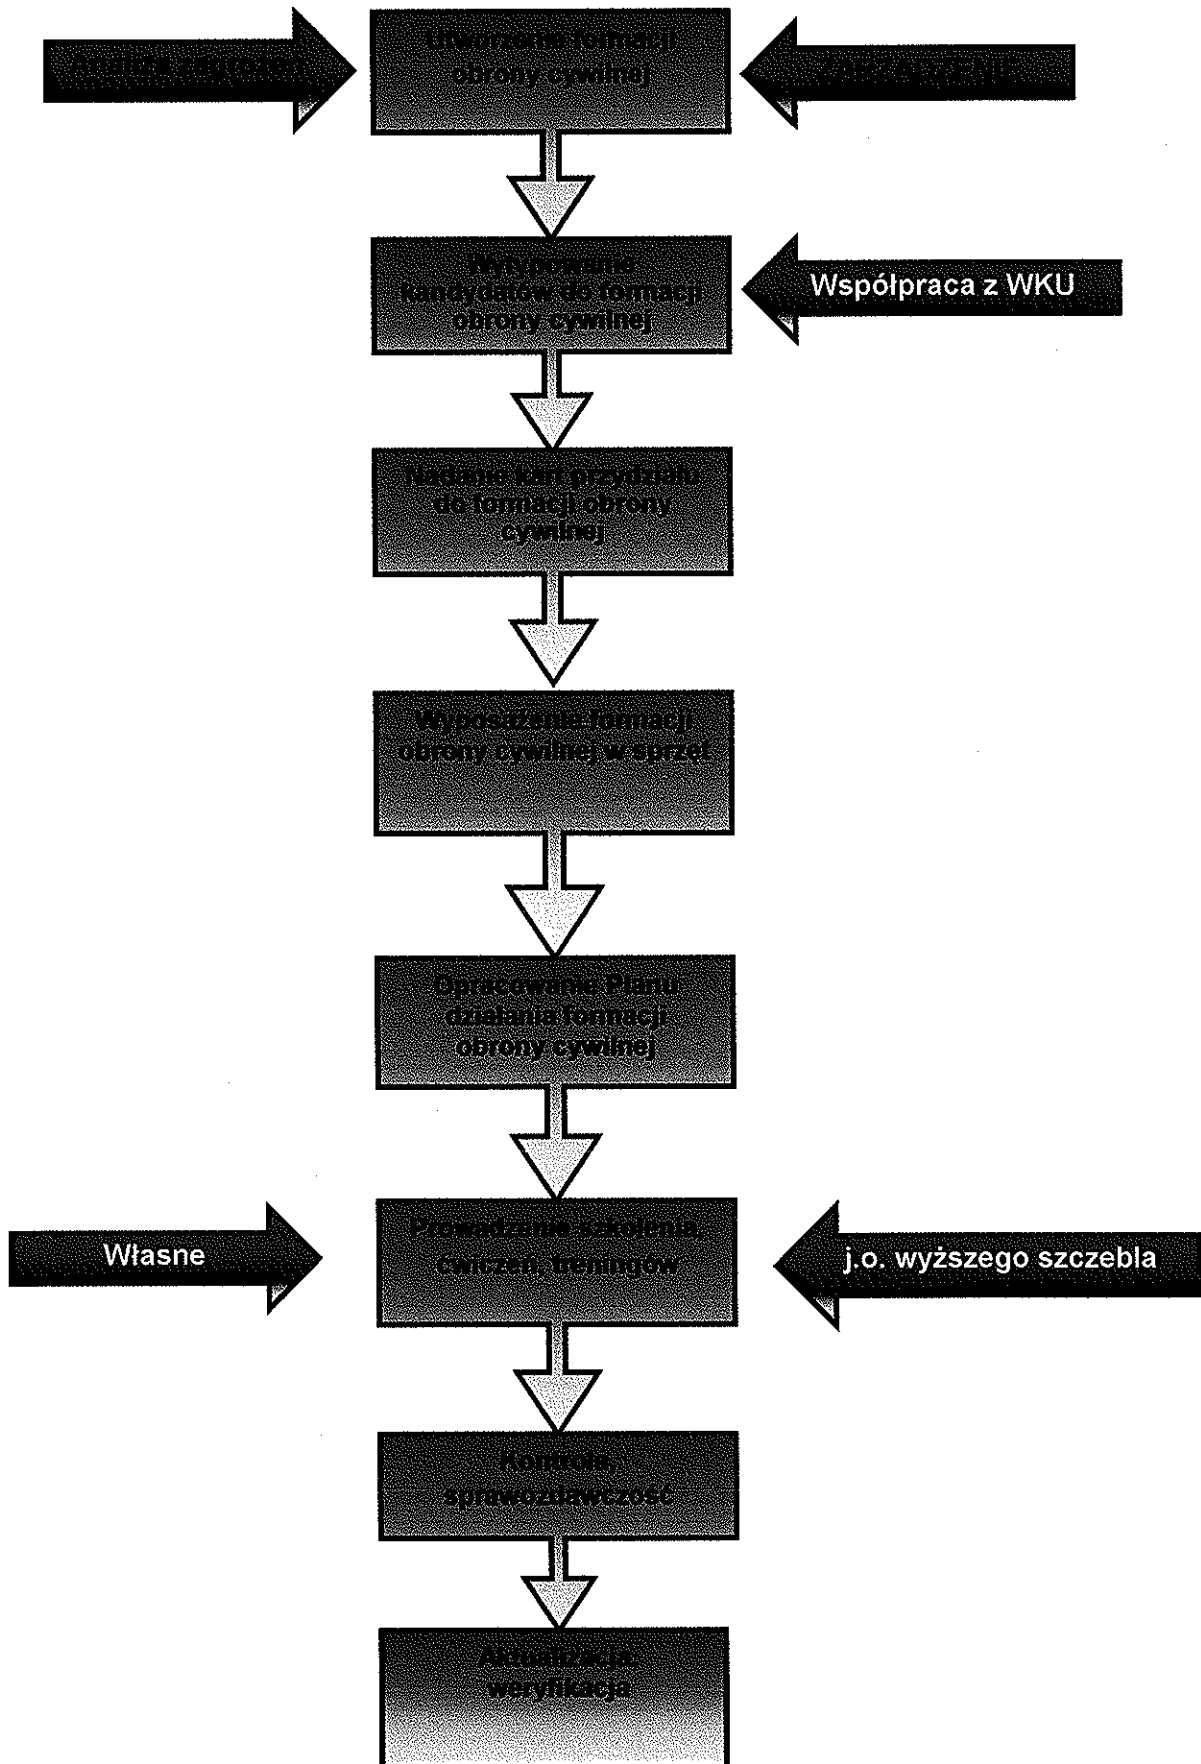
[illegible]

Utworzenie formacji obrony cywilnej

ZARZĄDZENIE

Wytypowanie kandydatów do formacji obrony cywilnej

Współpraca z WKU

Nadanie kart przydziału do formacji obrony cywilnej

Wyposażenie formacji obrony cywilnej w sprzęt

Opracowanie Planu działania formacji obrony cywilnej

Własne

Prowadzenie szkolenia, ćwiczeń, treningów

j.o. wyższego szczebla

Kontrola, sprawozdawczość

Aktualizacja, weryfikacja